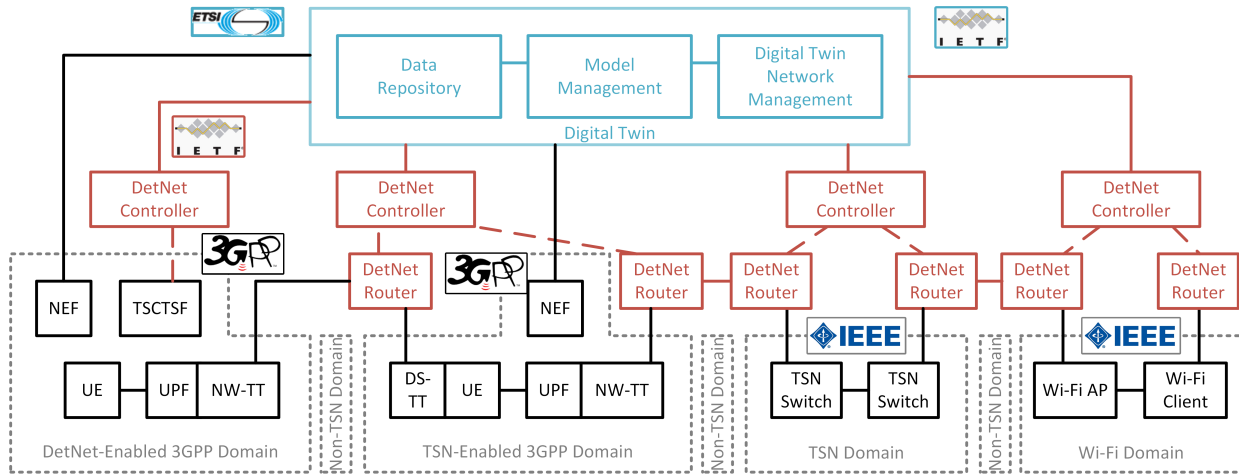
ETSI

IETF

Data Repository

Model Management

Digital Twin Network Management

Digital Twin

IETF

DetNet Controller

DetNet Controller

DetNet Controller

DetNet Controller

3GPP

DetNet Router

3GPP

DetNet Router

DetNet Router

DetNet Router

DetNet Router

DetNet Router

NEF

TSCTSF

NEF

IEEE

IEEE

UE

UPF

NW-TT

DS-TT

UE

UPF

NW-TT

TSN Switch

TSN Switch

Wi-Fi AP

Wi-Fi Client

Non-TSN Domain

Non-TSN Domain

Non-TSN Domain

DetNet-Enabled 3GPP Domain

TSN-Enabled 3GPP Domain

TSN Domain

Wi-Fi Domain